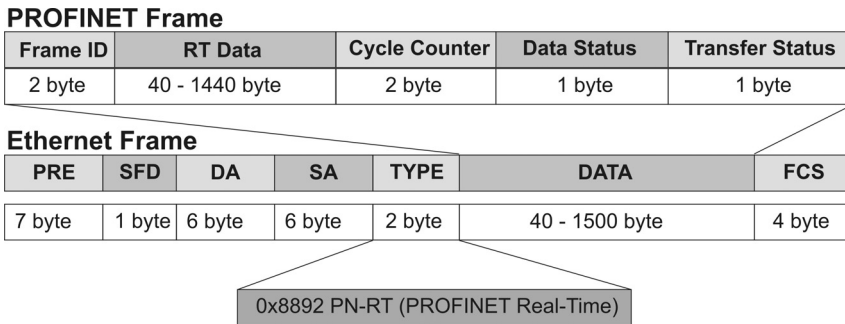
PROFINET Frame

| Frame ID | RT Data | Cycle Counter | Data Status | Transfer Status |
|---|---|---|---|---|
| 2 byte | 40 - 1440 byte | 2 byte | 1 byte | 1 byte |

Ethernet Frame

| PRE | SFD | DA | SA | TYPE | DATA | FCS |
|---|---|---|---|---|---|---|
| 7 byte | 1 byte | 6 byte | 6 byte | 2 byte | 40 - 1500 byte | 4 byte |

0x8892 PN-RT (PROFINET Real-Time)